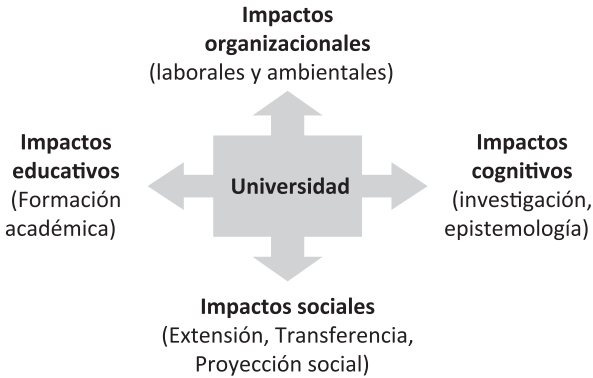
Impactos organizacionales
(laborales y ambientales)

Impactos educativos
(Formación académica)

Universidad

Impactos cognitivos
(investigación, epistemología)

Impactos sociales
(Extensión, Transferencia, Proyección social)